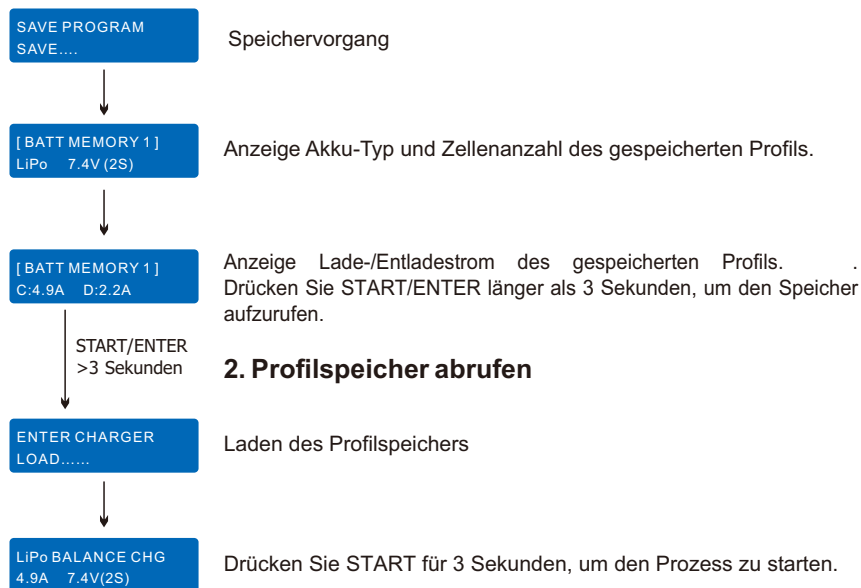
SAVE PROGRAM
SAVE....

Speichervorgang

[ BATT MEMORY 1 ]
LiPo 7.4V (2S)

Anzeige Akku-Typ und Zellenanzahl des gespeicherten Profils.

[ BATT MEMORY 1 ]
C:4.9A D:2.2A

Anzeige Lade-/Entladestrom des gespeicherten Profils. . Drücken Sie START/ENTER länger als 3 Sekunden, um den Speicher aufzurufen.

START/ENTER
>3 Sekunden

2. Profilspeicher abrufen

ENTER CHARGER
LOAD......

Laden des Profilspeichers

LiPo BALANCE CHG
4.9A 7.4V(2S)

Drücken Sie START für 3 Sekunden, um den Prozess zu starten.